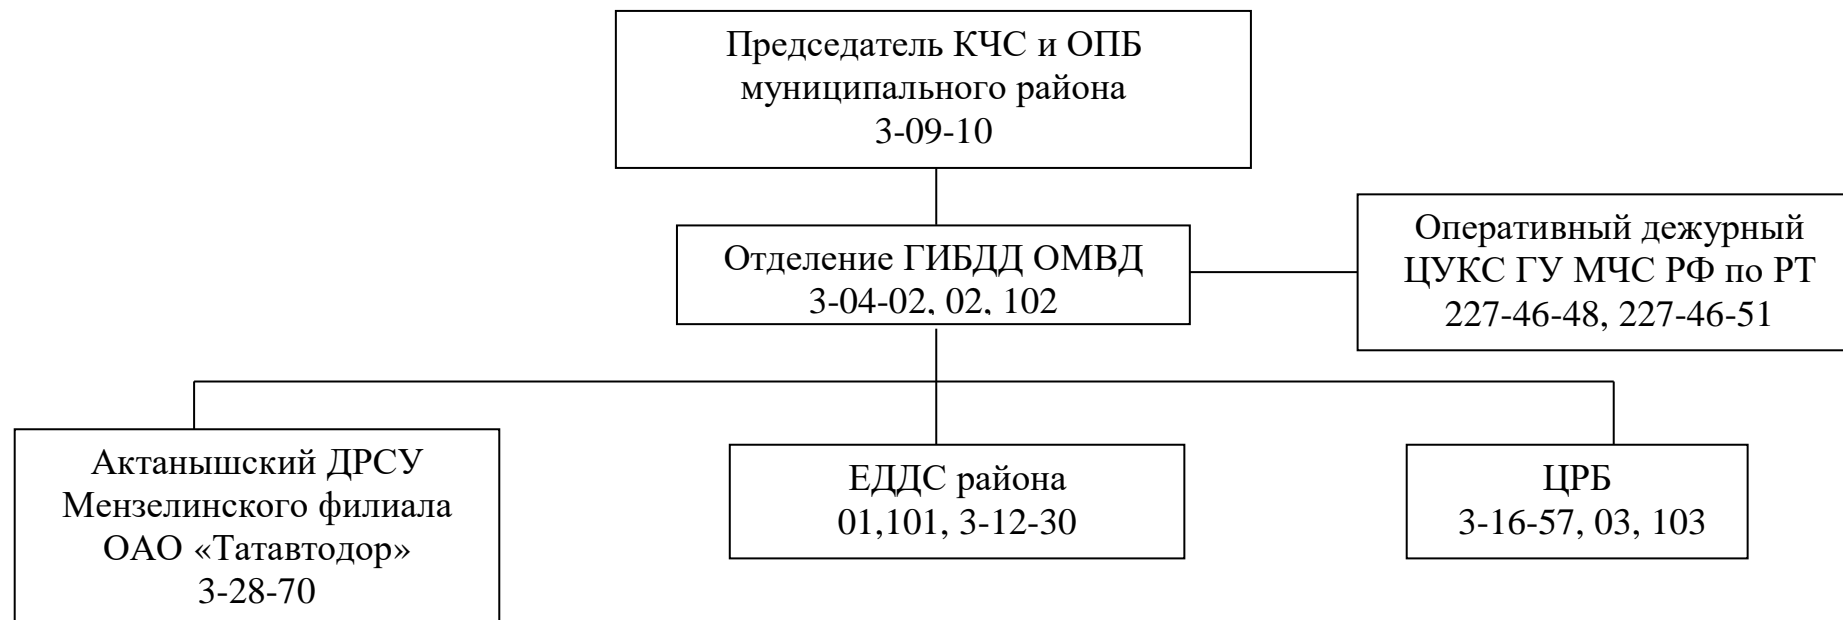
Председатель КЧС и ОПБ муниципального района
3-09-10

Отделение ГИБДД ОМВД
3-04-02, 02, 102

Оперативный дежурный ЦУКС ГУ МЧС РФ по РТ
227-46-48, 227-46-51

Актанышский ДРСУ Мензелинского филиала ОАО «Татавтодор»
3-28-70

ЕДДС района
01,101, 3-12-30

ЦРБ
3-16-57, 03, 103